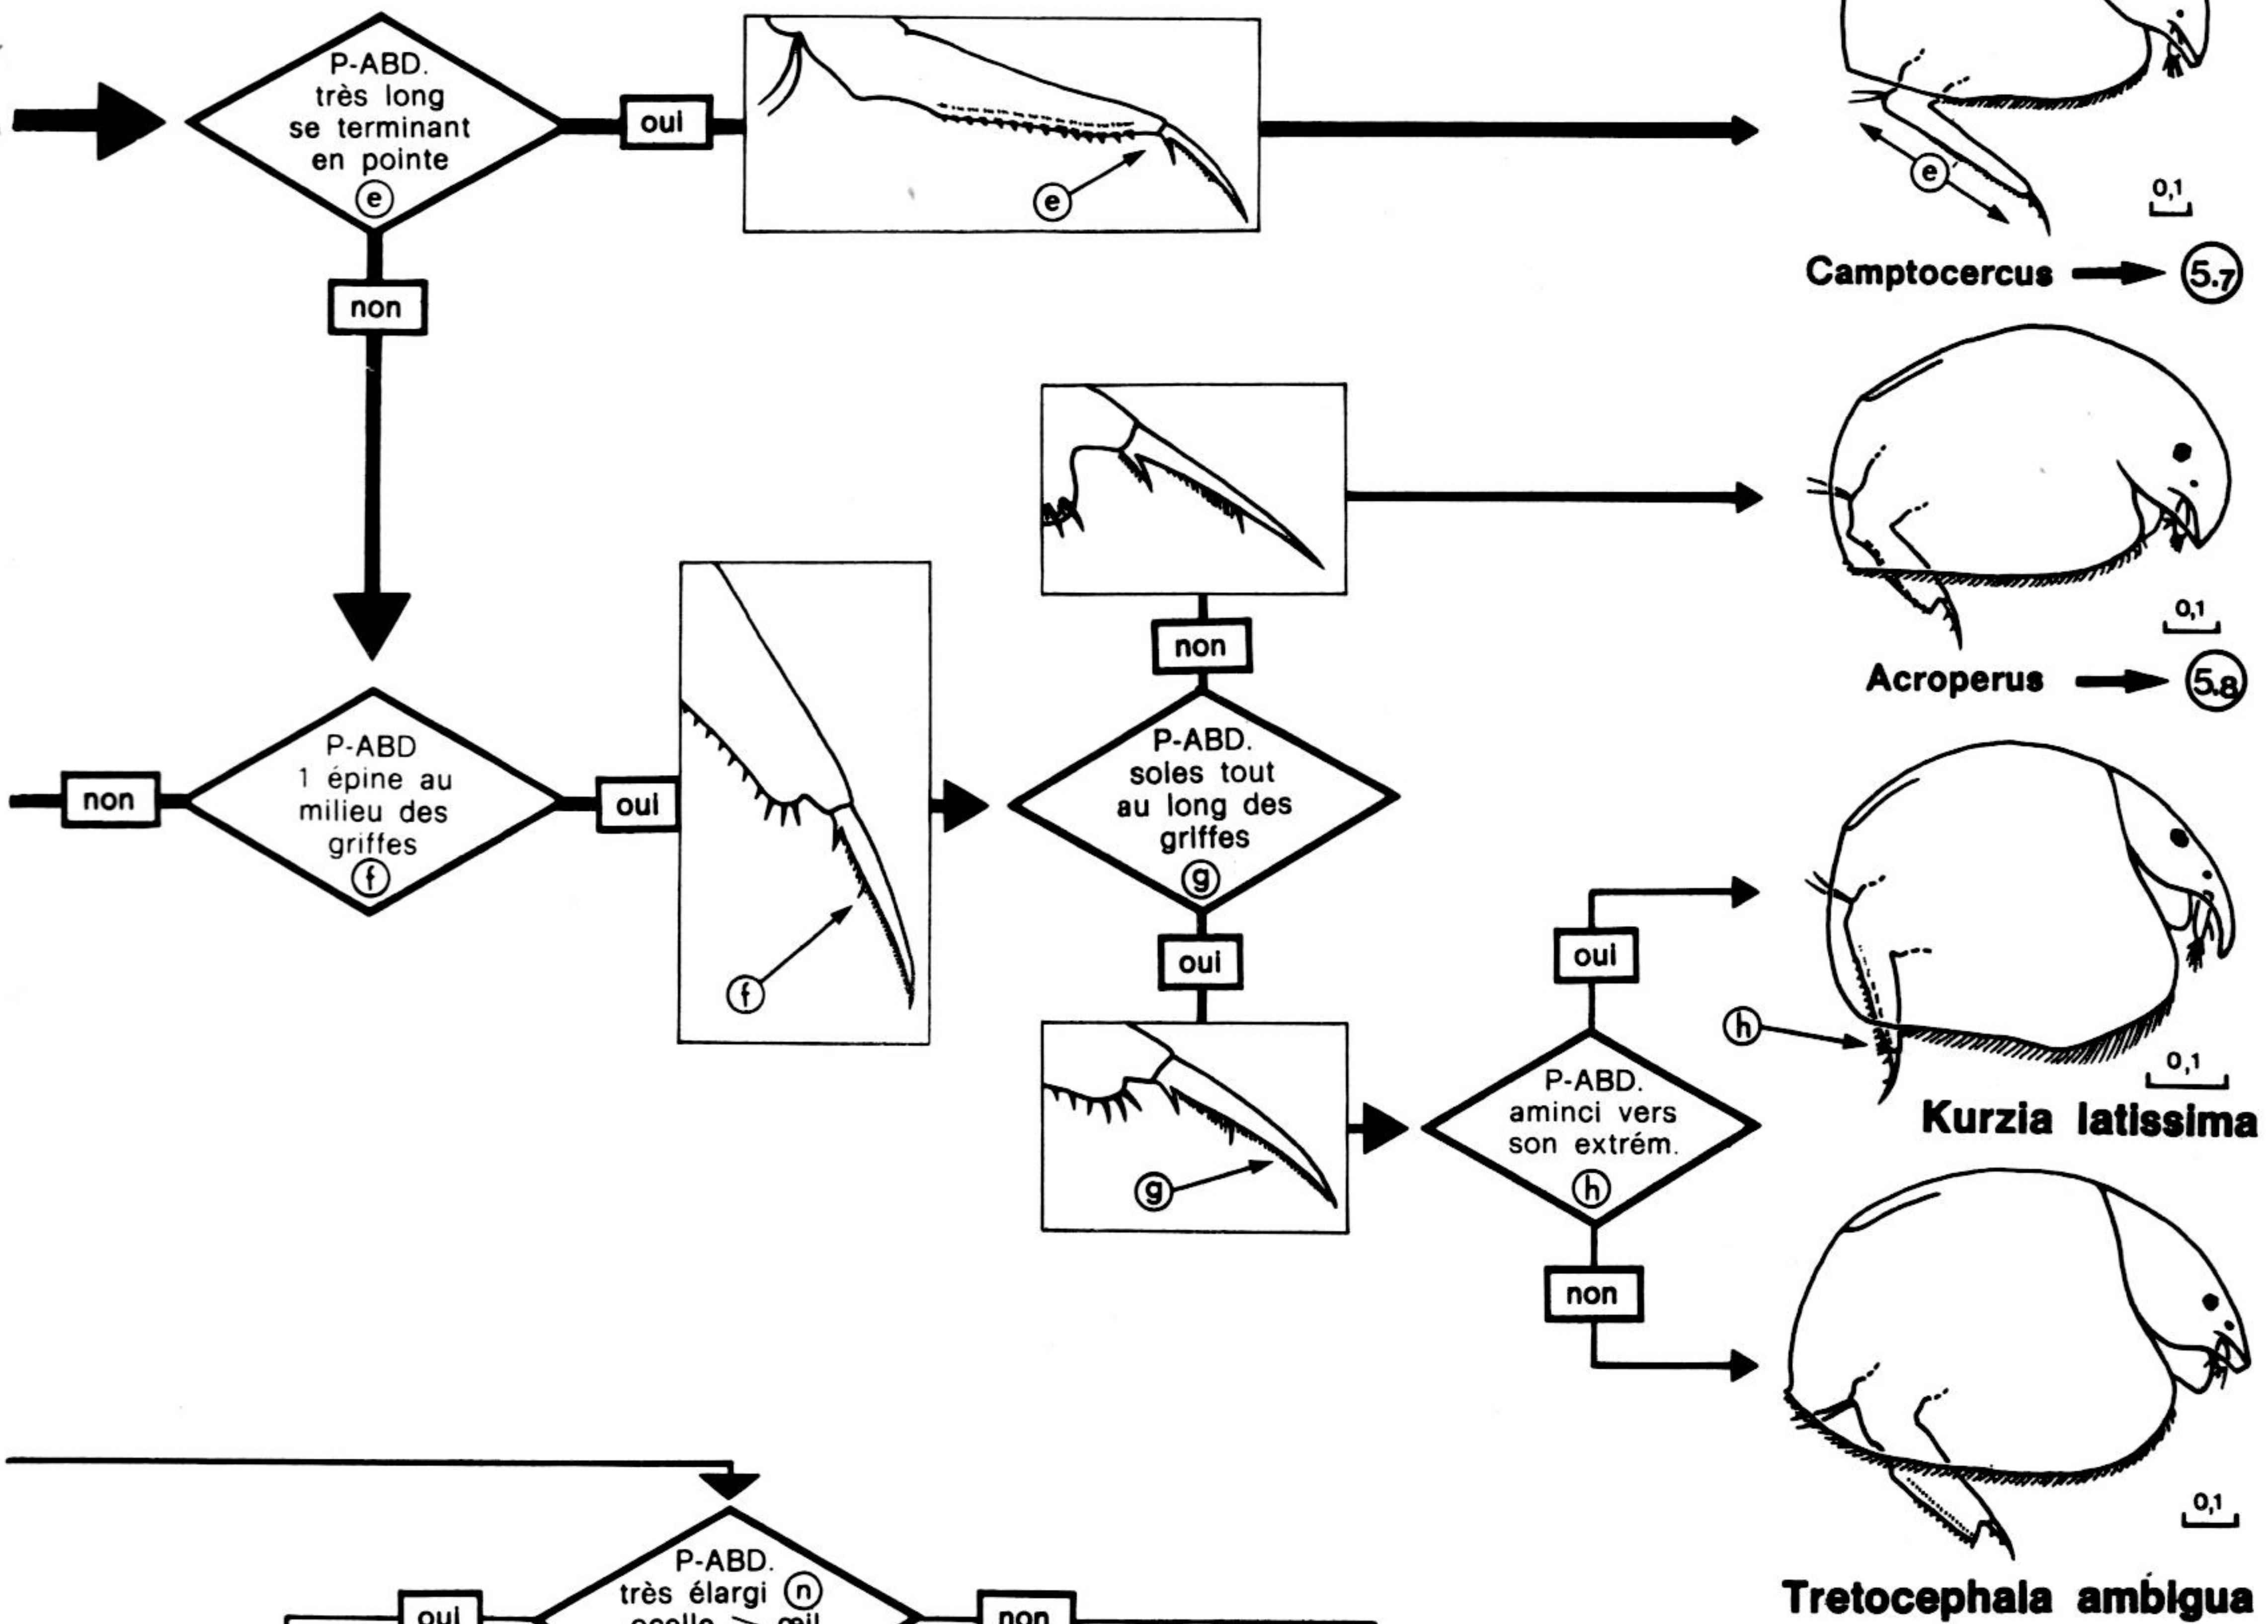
P-ABD. très long se terminant en pointe e

oui

e

e

0,1

Camptocercus → 5.7

non

0,1

Acroperus → 5.8

non

P-ABD 1 épine au milieu des griffes f

oui

f

non

P-ABD. soies tout au long des griffes g

oui

g

oui

P-ABD. aminci vers son extrém. h

h

0,1

Kurzia latissima

non

0,1

Tretocephala ambigua

oui

P-ABD. très élargi n ocelle > œil

non